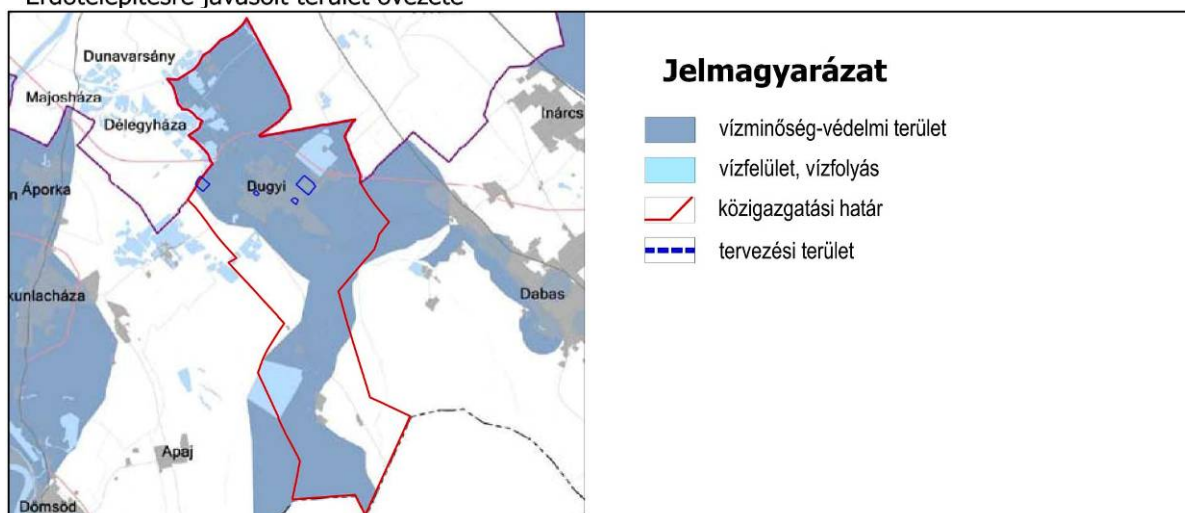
Erdőtelepítésre javasolt terület övezete

Dunavarsány
Majosháza
Délegyháza
Inárcs
Áporka
Dugyi
Kunlacháza
Dabas
Apaj
Dömsöd

Jelmagyarázat
vízminőség-védelmi terület
vízfelület, vízfolyás
közigazgatási határ
tervezési terület